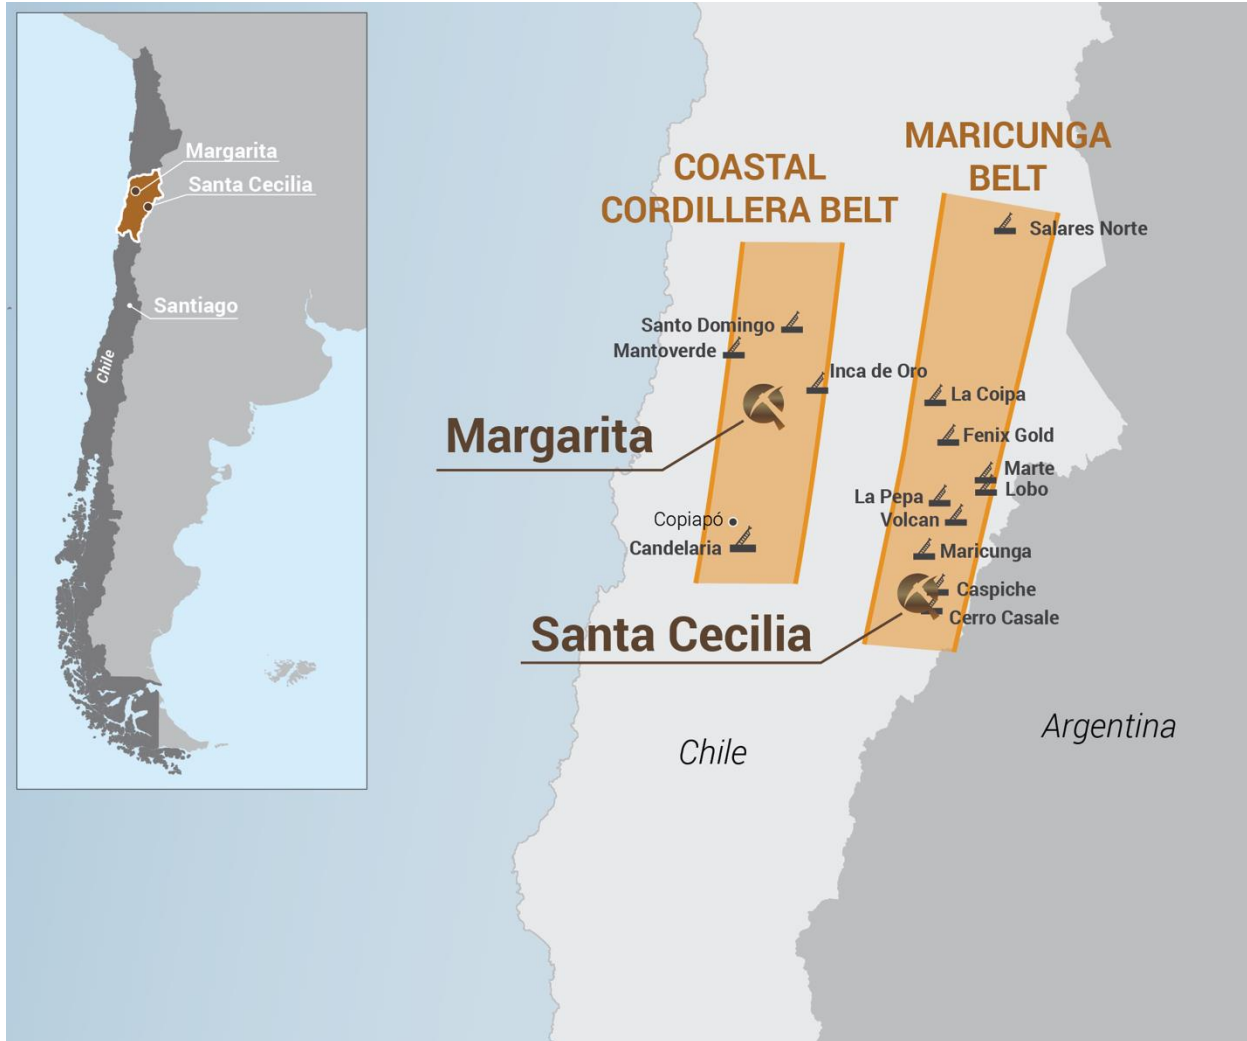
Margarita
Santa Cecilia
Santiago
Chile

COASTAL CORDILLERA BELT

MARICUNGA BELT

Salares Norte
Santo Domingo
Mantoverde
Inca de Oro
La Coipa
Margarita
Fenix Gold
Marte
Lobo
La Pepa
Volcan
Copiapó
Candelaria
Maricunga
Caspiche
Cerro Casale
Santa Cecilia

Argentina
Chile